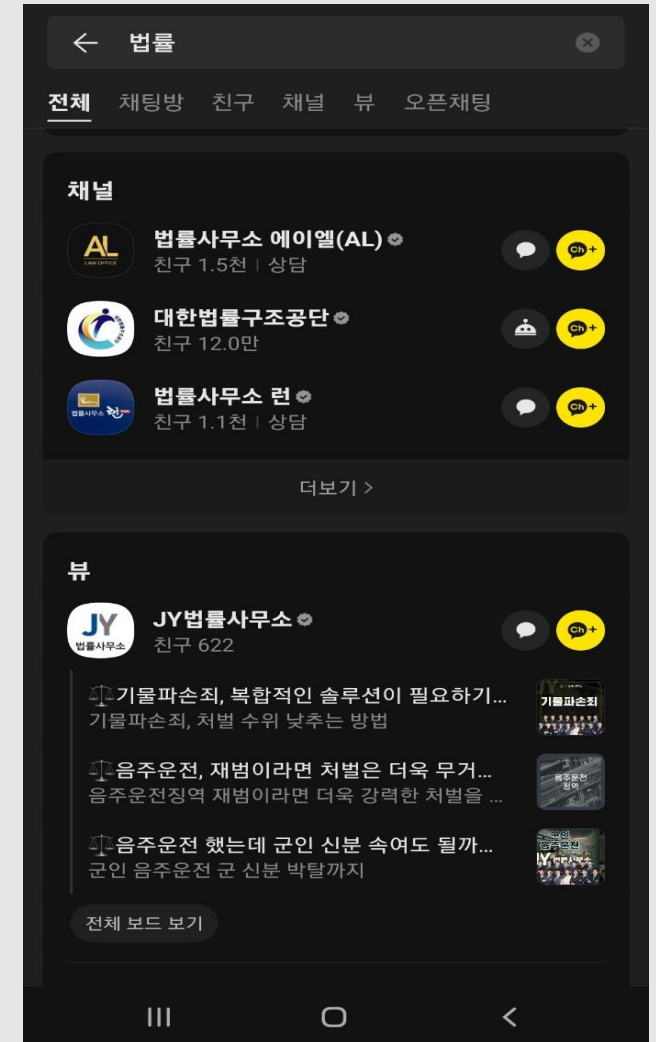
← 법률

전체 채팅방 친구 채널 뷰 오픈채팅

채널

AL LAW OFFICE
법률사무소 에이엘(AL)
친구 1.5천 | 상담
Ch+

대한법률구조공단
친구 12.0만
Ch+

법률사무소 런
법률사무소 런
친구 1.1천 | 상담
Ch+

더보기 >

뷰

JY 법률사무소
JY법률사무소
친구 622
Ch+

⚖️기물파손죄, 복합적인 솔루션이 필요하기...
기물파손죄, 처벌 수위 낮추는 방법
기물파손죄

⚖️음주운전, 재범이라면 처벌은 더욱 무거...
음주운전징역 재범이라면 더욱 강력한 처벌을 ...
음주운전 징역

⚖️음주운전 했는데 군인 신분 속여도 될까...
군인 음주운전 군 신분 박탈까지
군인 음주운전

전체 보드 보기